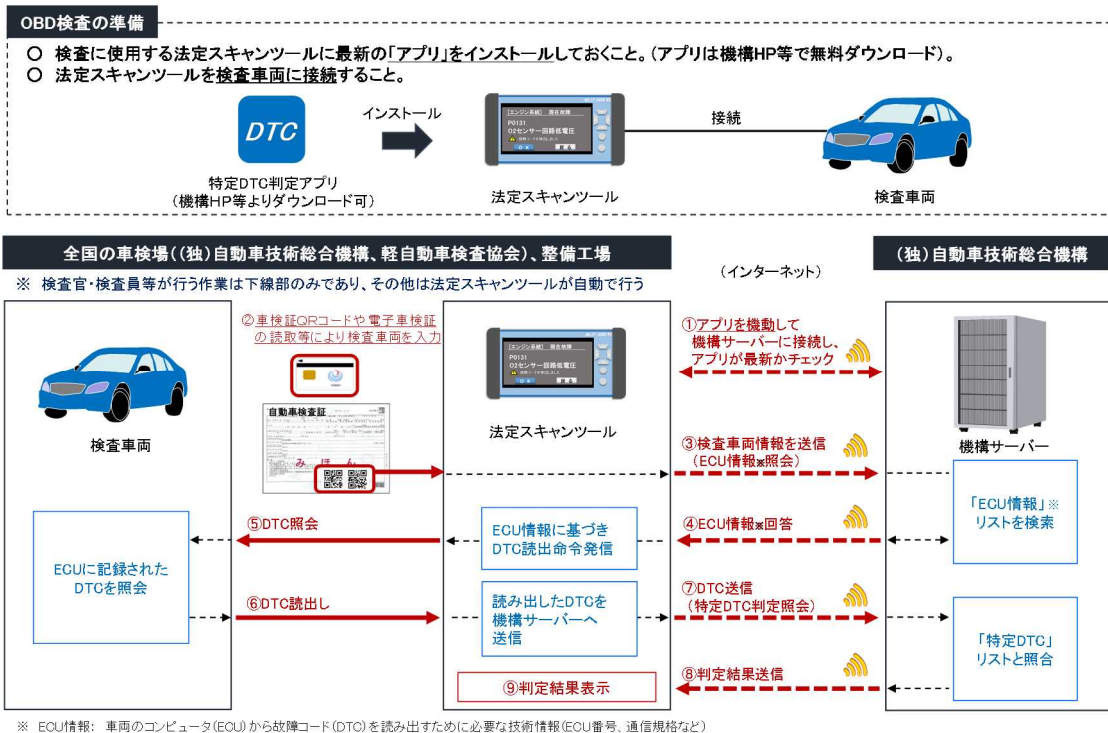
OBD検査の準備

○ 検査に使用する法定スキャンツールに最新の「アプリ」をインストールしておくこと。(アプリは機構HP等で無料ダウンロード)。
○ 法定スキャンツールを検査車両に接続すること。

DTC
特定DTC判定アプリ
(機構HP等よりダウンロード可)

インストール

[エンジン系統] 現在故障
P0131
O2センサー回路低電圧

法定スキャンツール

接続

検査車両

全国の車検場((独)自動車技術総合機構、軽自動車検査協会)、整備工場

※ 検査官・検査員等が行う作業は下線部のみであり、その他は法定スキャンツールが自動で行う

(インターネット)

(独)自動車技術総合機構

検査車両

②車検証QRコードや電子車検証の読取等により検査車両を入力

自動車検査証

[エンジン系統] 現在故障
P0131
O2センサー回路低電圧

法定スキャンツール

①アプリを起動して機構サーバーに接続し、アプリが最新かチェック

機構サーバー

③検査車両情報を送信(ECU情報※照会)

「ECU情報」※リストを検索

⑤DTC照会

ECU情報に基づきDTC読出命令発信

④ECU情報※回答

ECUに記録されたDTCを照会

⑥DTC読出し

読み出したDTCを機構サーバーへ送信

⑦DTC送信(特定DTC判定照会)

「特定DTC」リストと照合

⑧判定結果送信

⑨判定結果表示

※ ECU情報: 車両のコンピュータ(ECU)から故障コード(DTC)を読み出すために必要な技術情報(ECU番号、通信規格など)